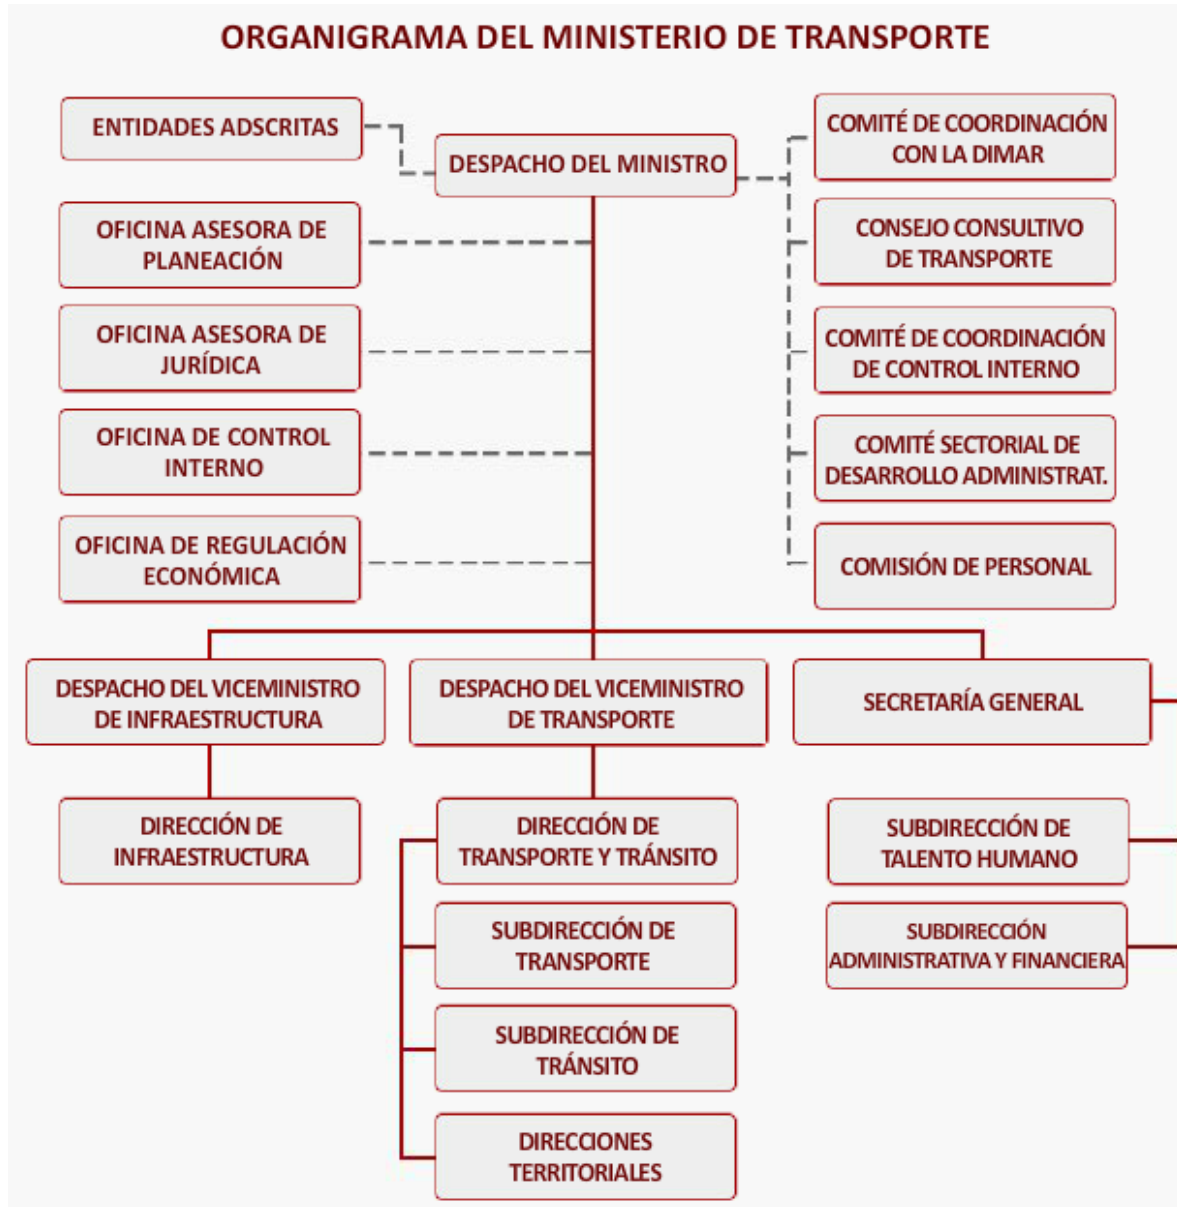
ORGANIGRAMA DEL MINISTERIO DE TRANSPORTE

ENTIDADES ADSCRITAS

DESPACHO DEL MINISTRO

COMITÉ DE COORDINACIÓN CON LA DIMAR

OFICINA ASESORA DE PLANEACIÓN

CONSEJO CONSULTIVO DE TRANSPORTE

OFICINA ASESORA DE JURÍDICA

COMITÉ DE COORDINACIÓN DE CONTROL INTERNO

OFICINA DE CONTROL INTERNO

COMITÉ SECTORIAL DE DESARROLLO ADMINISTRAT.

OFICINA DE REGULACIÓN ECONÓMICA

COMISIÓN DE PERSONAL

DESPACHO DEL VICEMINISTRO DE INFRAESTRUCTURA

DESPACHO DEL VICEMINISTRO DE TRANSPORTE

SECRETARÍA GENERAL

DIRECCIÓN DE INFRAESTRUCTURA

DIRECCIÓN DE TRANSPORTE Y TRÁNSITO

SUBDIRECCIÓN DE TALENTO HUMANO

SUBDIRECCIÓN DE TRANSPORTE

SUBDIRECCIÓN ADMINISTRATIVA Y FINANCIERA

SUBDIRECCIÓN DE TRÁNSITO

DIRECCIONES TERRITORIALES